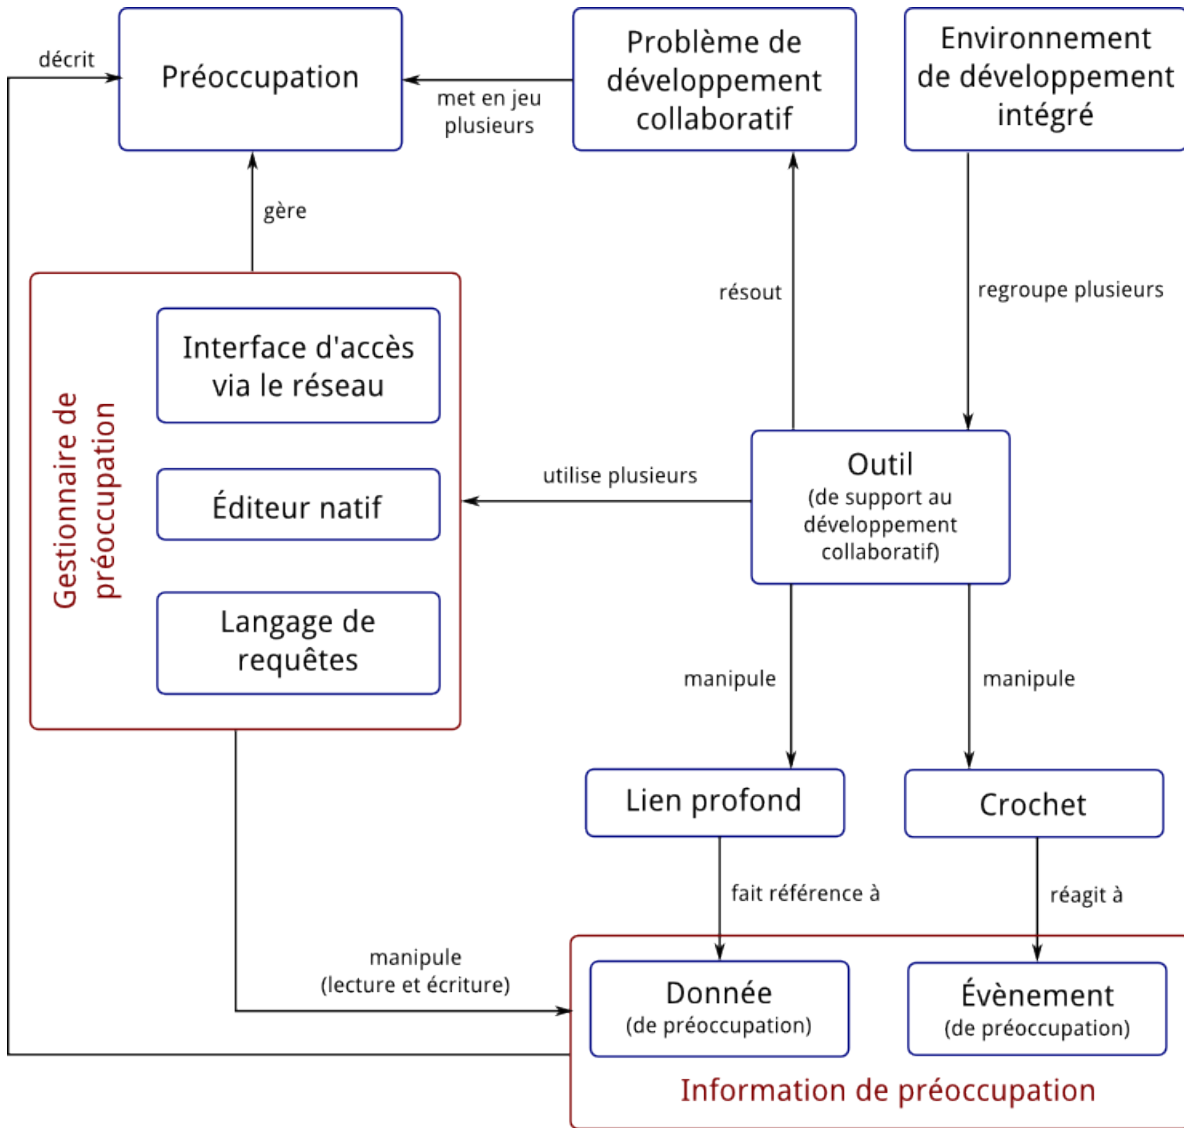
décrit

Préoccupation

met en jeu plusieurs

Problème de développement collaboratif

Environnement de développement intégré

gère

résout

regroupe plusieurs

Gestionnaire de préoccupation

Interface d'accès via le réseau

Éditeur natif

Langage de requêtes

utilise plusieurs

Outil
(de support au développement collaboratif)

manipule

manipule

Lien profond

Crochet

fait référence à

réagit à

manipule
(lecture et écriture)

Donnée
(de préoccupation)

Évènement
(de préoccupation)

Information de préoccupation